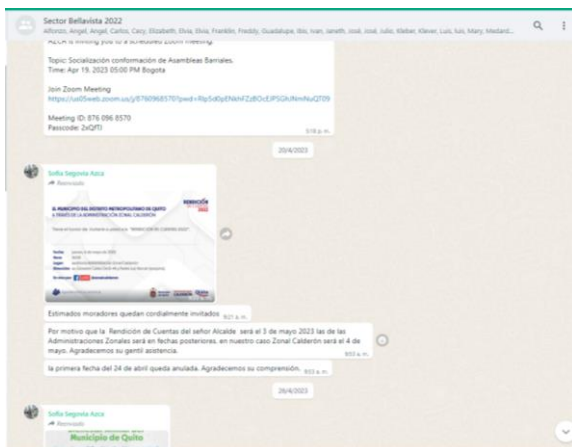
Sector Bellavista 2022
Alfonzo, Angel, Angel, Carlos, Cecy, Elizabeth, Elvia, Elvia, Franklin, Freddy, Guadalupe, Ibis, Ivan, Janeth, José, José, Julio, Klebar, Klever, Luis, luis, Mary, Medard...

AZCA is inviting you to a scheduled Zoom meeting.

Topic: Socialización conformación de Asambleas Barriales.
Time: Apr 19, 2023 05:00 PM Bogota

Join Zoom Meeting
https://us05web.zoom.us/j/87609685707pwd=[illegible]

Meeting ID: 876 096 8570
Passcode: 2xQfTI

5:18 p.m.

20/4/2023

Sofia Segovia Azca
Reenviado

EL MUNICIPIO DEL DISTRITO METROPOLITANO DE QUITO A TRAVÉS DE LA ADMINISTRACIÓN ZONAL CALDERÓN

RENDICIÓN 2022

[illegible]

Estimados moradores quedan cordialmente invitados 9:21 a.m.

Por motivo que la Rendición de Cuentas del señor Alcalde será el 3 de mayo 2023 las de las Administraciones Zonales será en fechas posteriores. en nuestro caso Zonal Calderón será el 4 de mayo. Agradecemos su gentil asistencia. 9:53 a.m.

la primera fecha del 24 de abril queda anulada. Agradecemos su comprensión. 9:53 a.m.

26/4/2023

Sofia Segovia Azca
Reenviado

Municipio de Quito